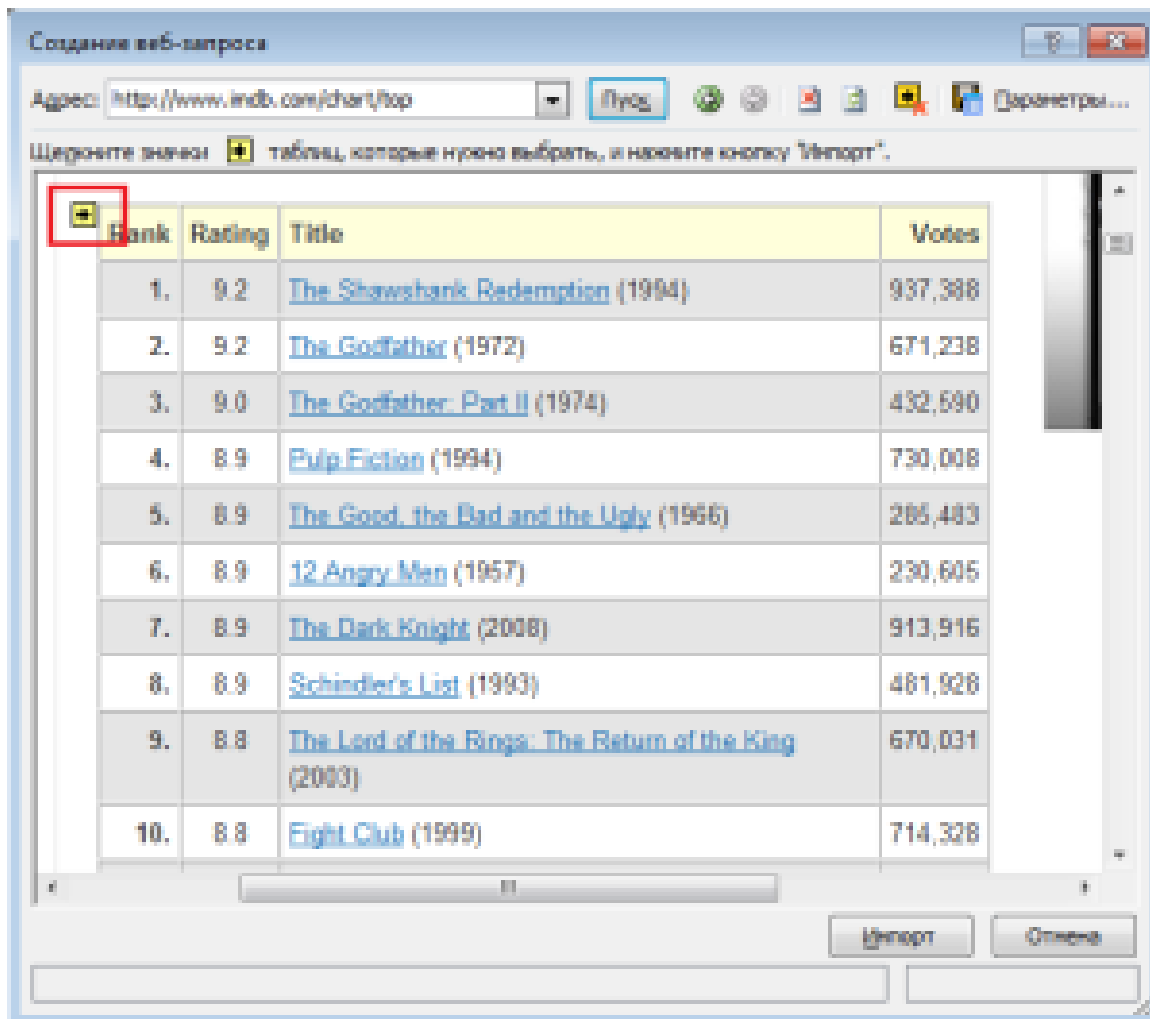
Создание веб-запроса

Адрес: http://www.imdb.com/chart/top

Пуск

Параметры...

Щелкните значки таблиц, которые нужно выбрать, и нажмите кнопку "Импорт".

| Rank | Rating | Title | Votes |
|---|---|---|---|
| 1. | 9.2 | The Shawshank Redemption (1994) | 937,388 |
| 2. | 9.2 | The Godfather (1972) | 671,238 |
| 3. | 9.0 | The Godfather: Part II (1974) | 432,590 |
| 4. | 8.9 | Pulp Fiction (1994) | 730,008 |
| 5. | 8.9 | The Good, the Bad and the Ugly (1966) | 286,483 |
| 6. | 8.9 | 12 Angry Men (1957) | 230,605 |
| 7. | 8.9 | The Dark Knight (2008) | 913,916 |
| 8. | 8.9 | Schindler's List (1993) | 481,928 |
| 9. | 8.8 | The Lord of the Rings: The Return of the King (2003) | 670,031 |
| 10. | 8.8 | Fight Club (1999) | 714,328 |

Импорт

Отмена